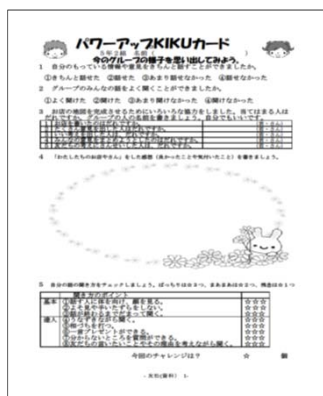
パワーアップKIKUカード

5年2組　名前（　　　　　　）

今のグループの様子を思い出してみよう。

1　自分のもっている情報や意見をきちんと話すことができましたか。

①きちんと話せた　②話せた　③あまり話せなかった　④話せなかった

2　グループのみんなの話をよく聞くことができましたか。

①よく聞けた　②聞けた　③あまり聞けなかった　④聞けなかった

3　お店の機能を完成させるためにいろいろな協力をしました。当てはまる人は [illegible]

| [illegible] | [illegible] |
|---|---|
| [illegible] | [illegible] |
| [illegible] | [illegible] |
| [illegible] | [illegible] |
| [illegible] | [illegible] |

4　「わたしたちのお店やさん」をした感想（良かったことや気付いたこと）を書きましょう。

5　自分の聞き方をチェックしましょう。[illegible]

| | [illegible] | |
|---|---|---|
| 基本 | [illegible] | ☆☆☆ |
| | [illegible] | ☆☆☆ |
| | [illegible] | ☆☆☆ |
| 発展 | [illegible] | ☆☆☆ |
| | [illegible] | ☆☆☆ |
| | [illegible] | ☆☆☆ |
| | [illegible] | ☆☆☆ |

今回のチャレンジは？　☆　個

- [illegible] -